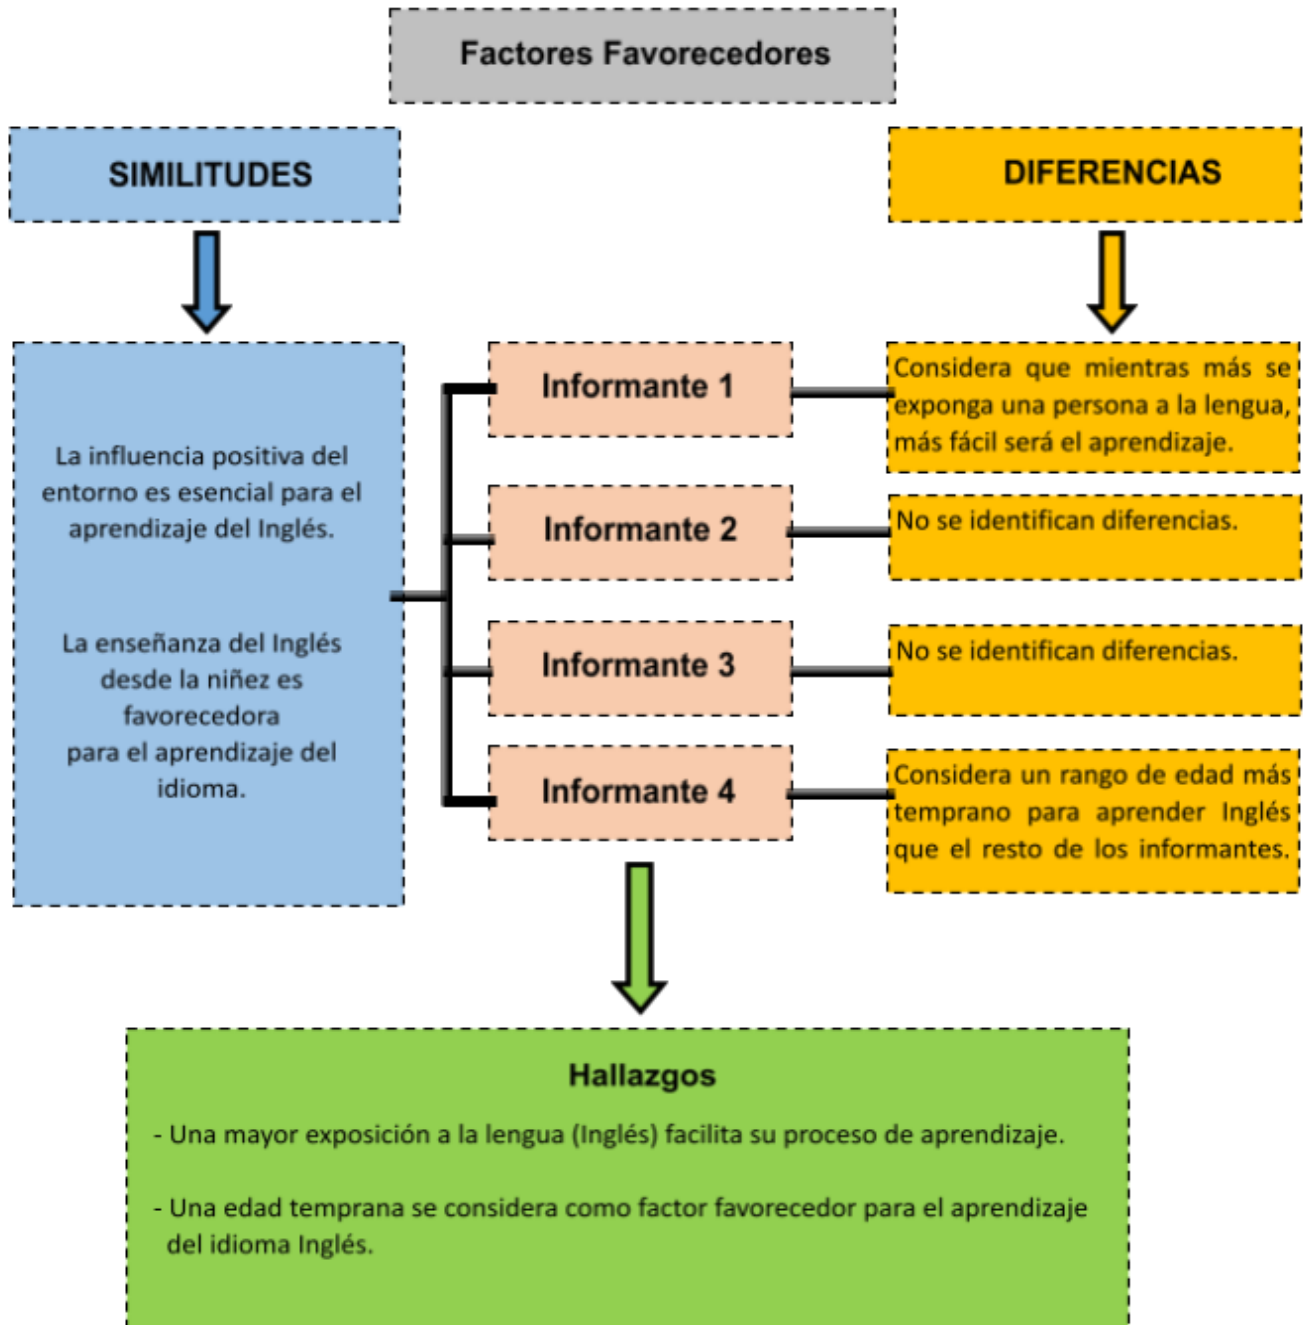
Factores Favorecedores

SIMILITUDES

DIFERENCIAS

La influencia positiva del entorno es esencial para el aprendizaje del Inglés.

La enseñanza del Inglés desde la niñez es favorecedora para el aprendizaje del idioma.

Informante 1

Considera que mientras más se exponga una persona a la lengua, más fácil será el aprendizaje.

Informante 2

No se identifican diferencias.

Informante 3

No se identifican diferencias.

Informante 4

Considera un rango de edad más temprano para aprender Inglés que el resto de los informantes.

Hallazgos

- Una mayor exposición a la lengua (Inglés) facilita su proceso de aprendizaje.

- Una edad temprana se considera como factor favorecedor para el aprendizaje del idioma Inglés.